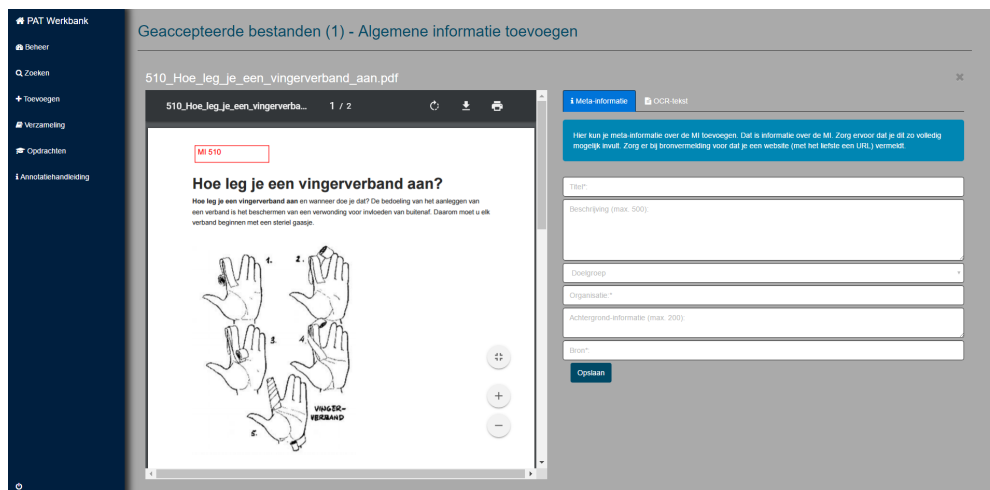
PAT Werkbank
Beheer
Zoeken
Toevoegen
Verzameling
Opdrachten
Annotatiehandleiding

Geaccepteerde bestanden (1) - Algemene informatie toevoegen

510_Hoe_leg_je_een_vingerverband_aan.pdf

510_Hoe_leg_je_een_vingerverba... 1 / 2

MI 510

Hoe leg je een vingerverband aan?

Hoe leg je een vingerverband aan en wanneer doe je dat? De bedoeling van het aanleggen van een verband is het beschermen van een verwonding voor invloeden van buitenaf. Daarom moet u elk verband beginnen met een steriel gaasje.

1.
2.
3.
4.
5.
VINGER-VERBAND

Meta-informatie
OCR-tekst

Hier kun je meta-informatie over de MI toevoegen. Dat is informatie over de MI. Zorg ervoor dat je dit zo volledig mogelijk invult. Zorg er bij bronvermelding voor dat je een website (met het liefste een URL) vermeldt.

Titel*:
Beschrijving (max. 500):
Doelgroep
Organisatie:*
Achtergrond-informatie (max. 200):
Bron*:
Opslaan